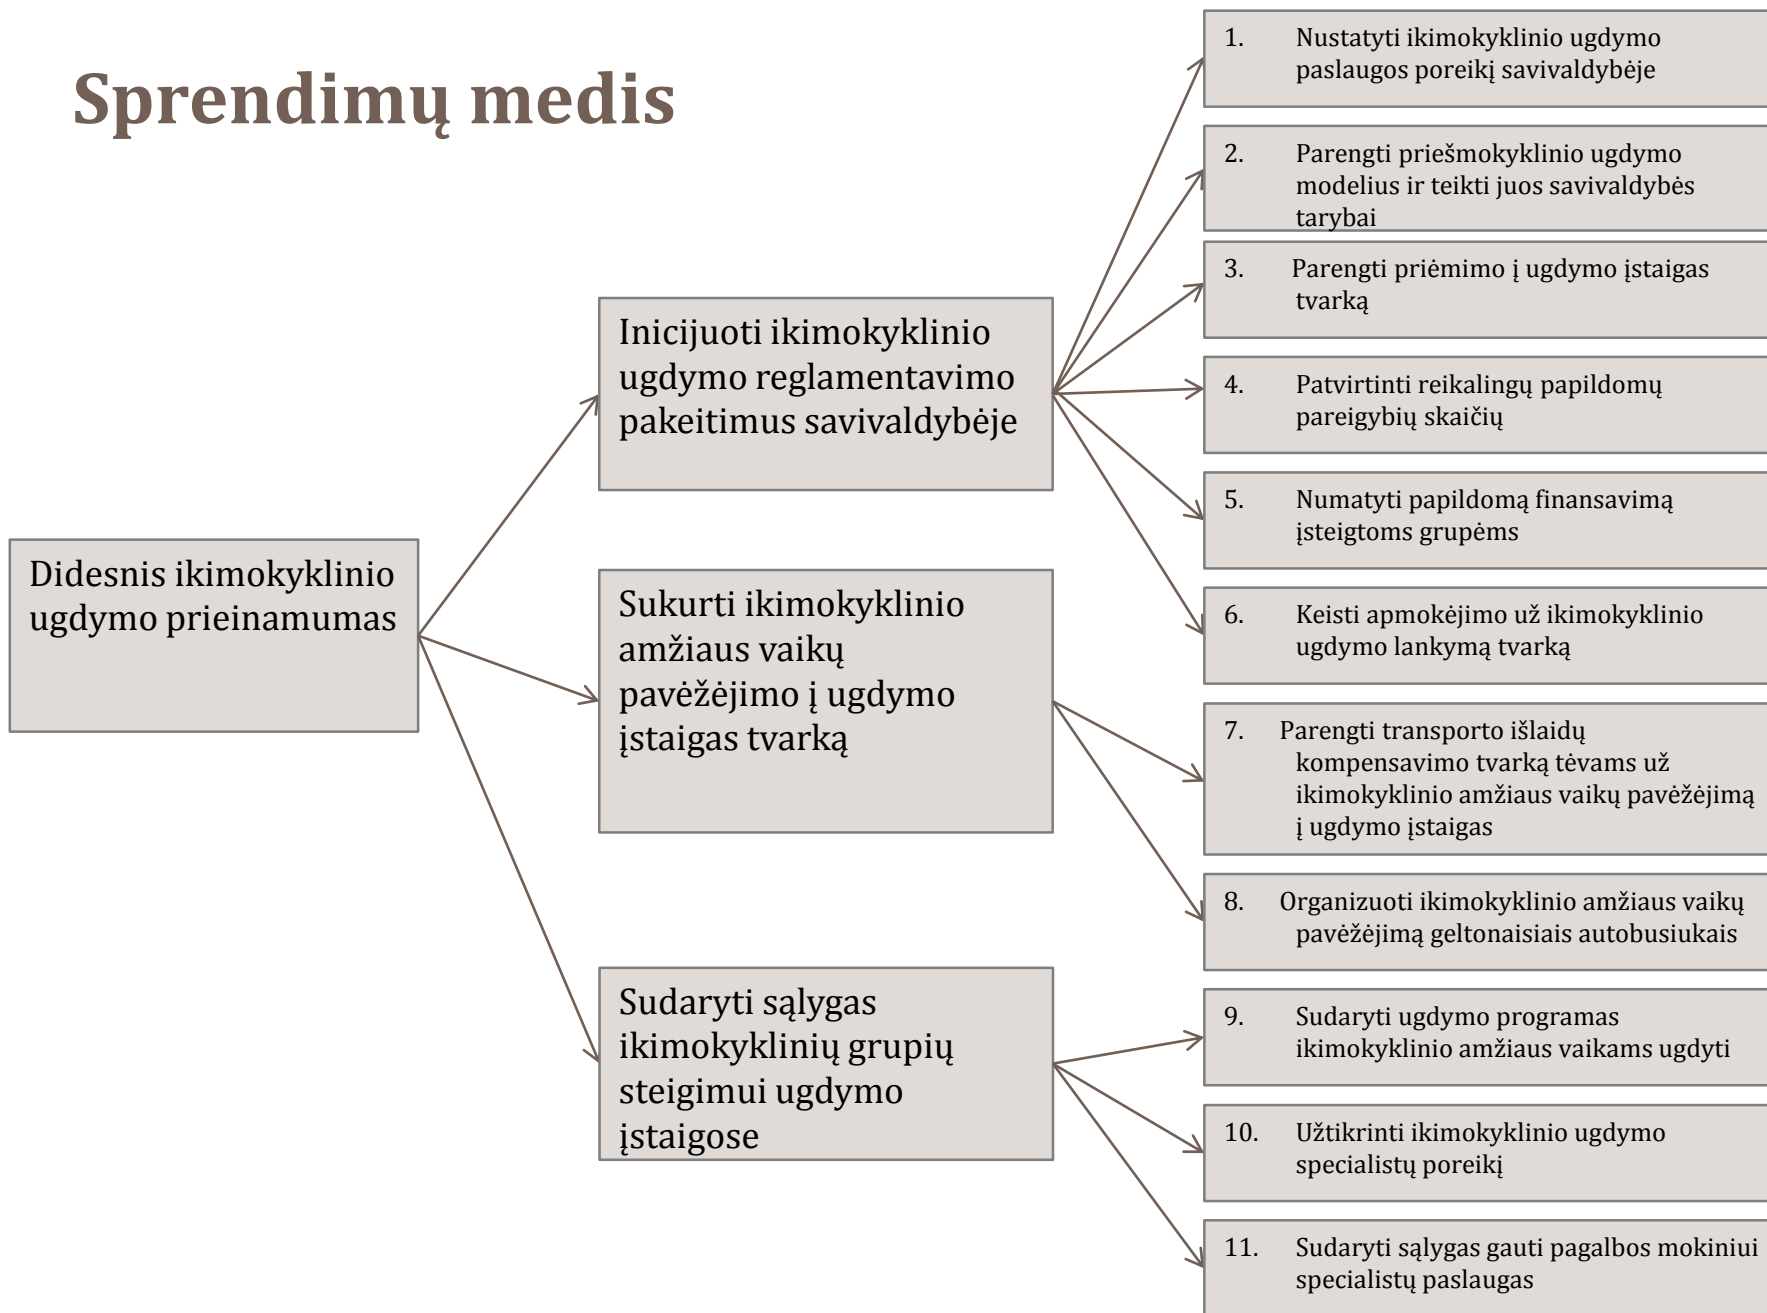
Sprendimų medis

Didesnis ikimokyklinio ugdymo prieinamumas

Inicijuoti ikimokyklinio ugdymo reglamentavimo pakeitimus savivaldybėje

Sukurti ikimokyklinio amžiaus vaikų pavėžėjimo į ugdymo įstaigas tvarką

Sudaryti sąlygas ikimokyklinių grupių steigimui ugdymo įstaigose

1. Nustatyti ikimokyklinio ugdymo paslaugos poreikį savivaldybėje

2. Parengti priešmokyklinio ugdymo modelius ir teikti juos savivaldybės tarybai

3. Parengti priėmimo į ugdymo įstaigas tvarką

4. Patvirtinti reikalingų papildomų pareigybių skaičių

5. Numatyti papildomą finansavimą įsteigtoms grupėms

6. Keisti apmokėjimo už ikimokyklinio ugdymo lankymą tvarką

7. Parengti transporto išlaidų kompensavimo tvarką tėvams už ikimokyklinio amžiaus vaikų pavėžėjimą į ugdymo įstaigas

8. Organizuoti ikimokyklinio amžiaus vaikų pavėžėjimą geltonaisiais autobusiukais

9. Sudaryti ugdymo programas ikimokyklinio amžiaus vaikams ugdyti

10. Užtikrinti ikimokyklinio ugdymo specialistų poreikį

11. Sudaryti sąlygas gauti pagalbos mokiniui specialistų paslaugas